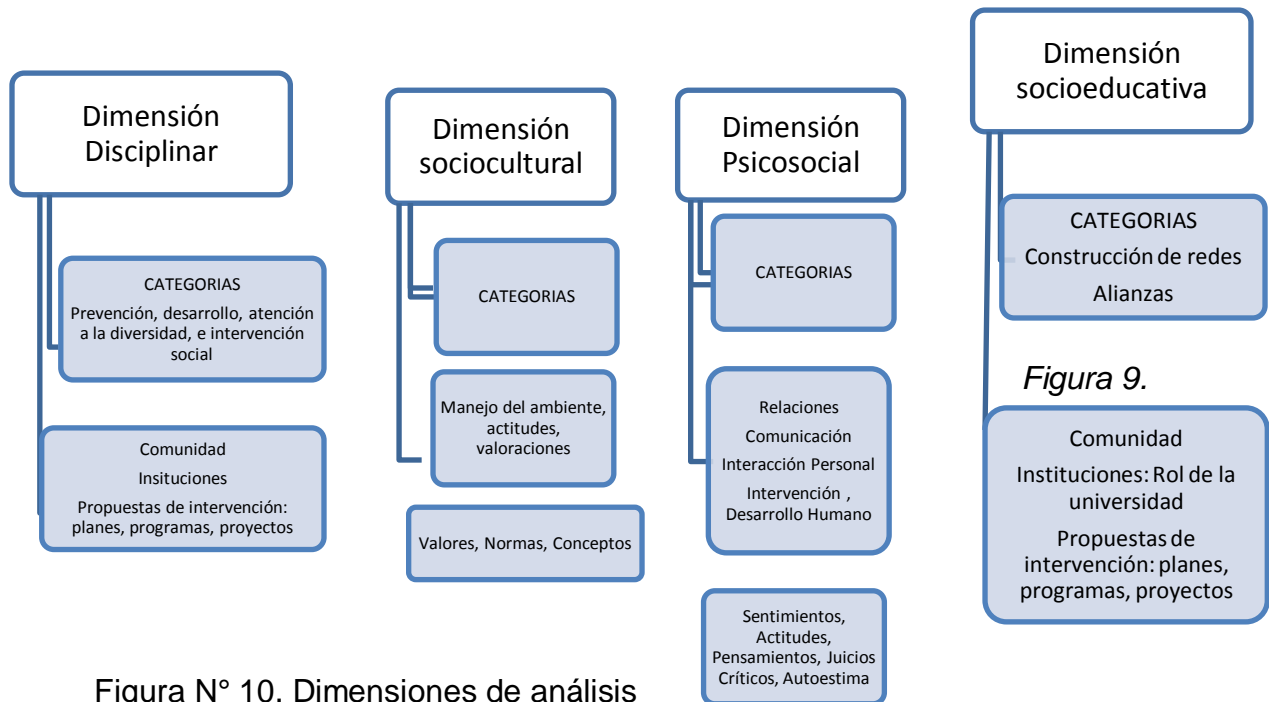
Dimensión Disciplinar

CATEGORIAS

Prevención, desarrollo, atención a la diversidad, e intervención social

Comunidad

Insituciones

Propuestas de intervención: planes, programas, proyectos

Dimensión sociocultural

CATEGORIAS

Manejo del ambiente, actitudes, valoraciones

Valores, Normas, Conceptos

Dimensión Psicosocial

CATEGORIAS

Relaciones

Comunicación

Interacción Personal

Intervención , Desarrollo Humano

Sentimientos, Actitudes, Pensamientos, Juicios Críticos, Autoestima

Dimensión socioeducativa

CATEGORIAS

Construcción de redes

Alianzas

Figura 9.

Comunidad

Instituciones: Rol de la universidad

Propuestas de intervención: planes, programas, proyectos

Figura N° 10. Dimensiones de análisis